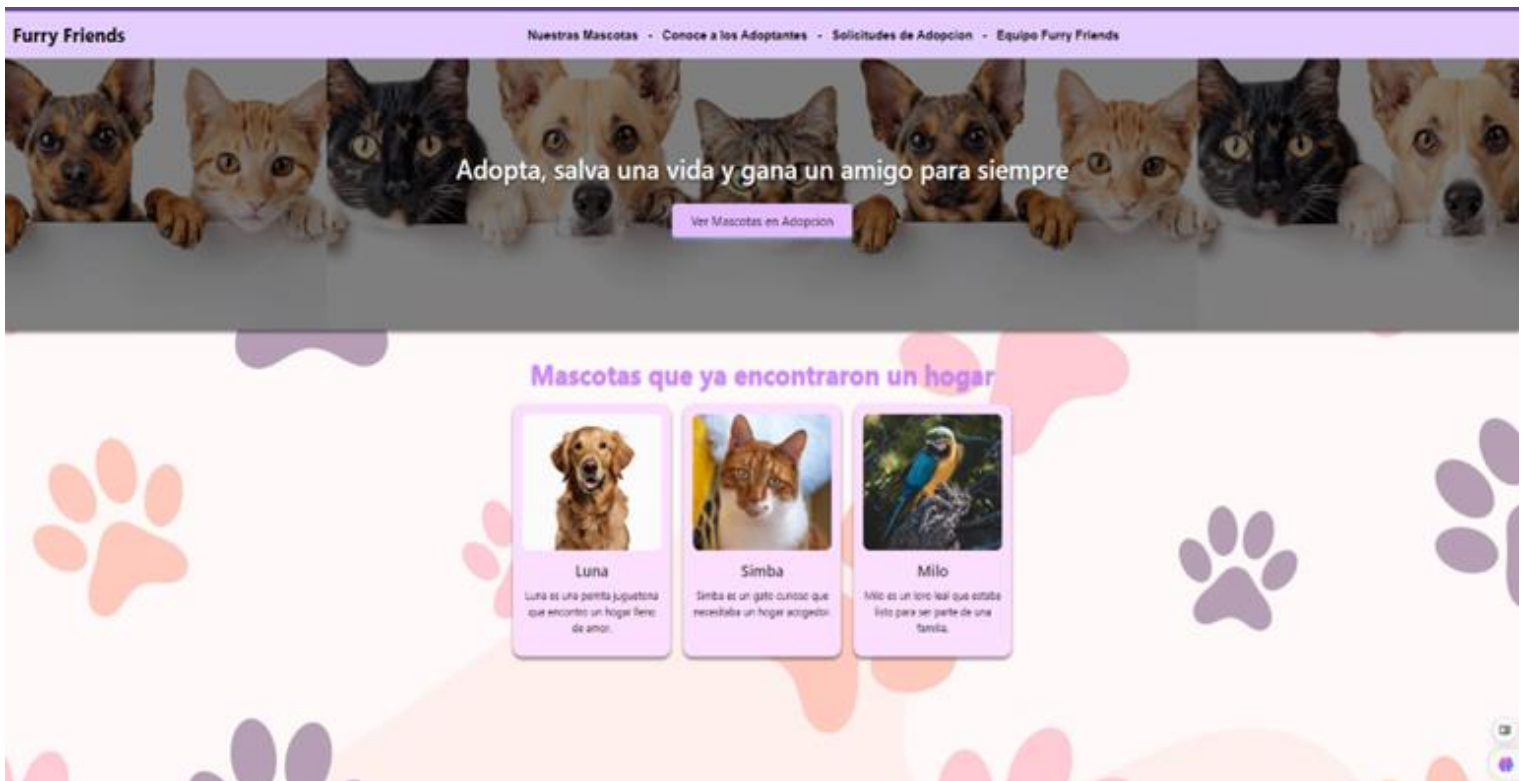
Furry Friends

Nuestras Mascotas - Conoce a los Adoptantes - Solicitudes de Adopcion - Equipo Furry Friends

Adopta, salva una vida y gana un amigo para siempre

Ver Mascotas en Adopcion

Mascotas que ya encontraron un hogar

Luna

Luna es una perrita juguetona que encontro un hogar lleno de amor.

Simba

Simba es un gato curioso que necesitaba un hogar acogedor.

Milo

Milo es un loro leal que estaba listo para ser parte de una familia.